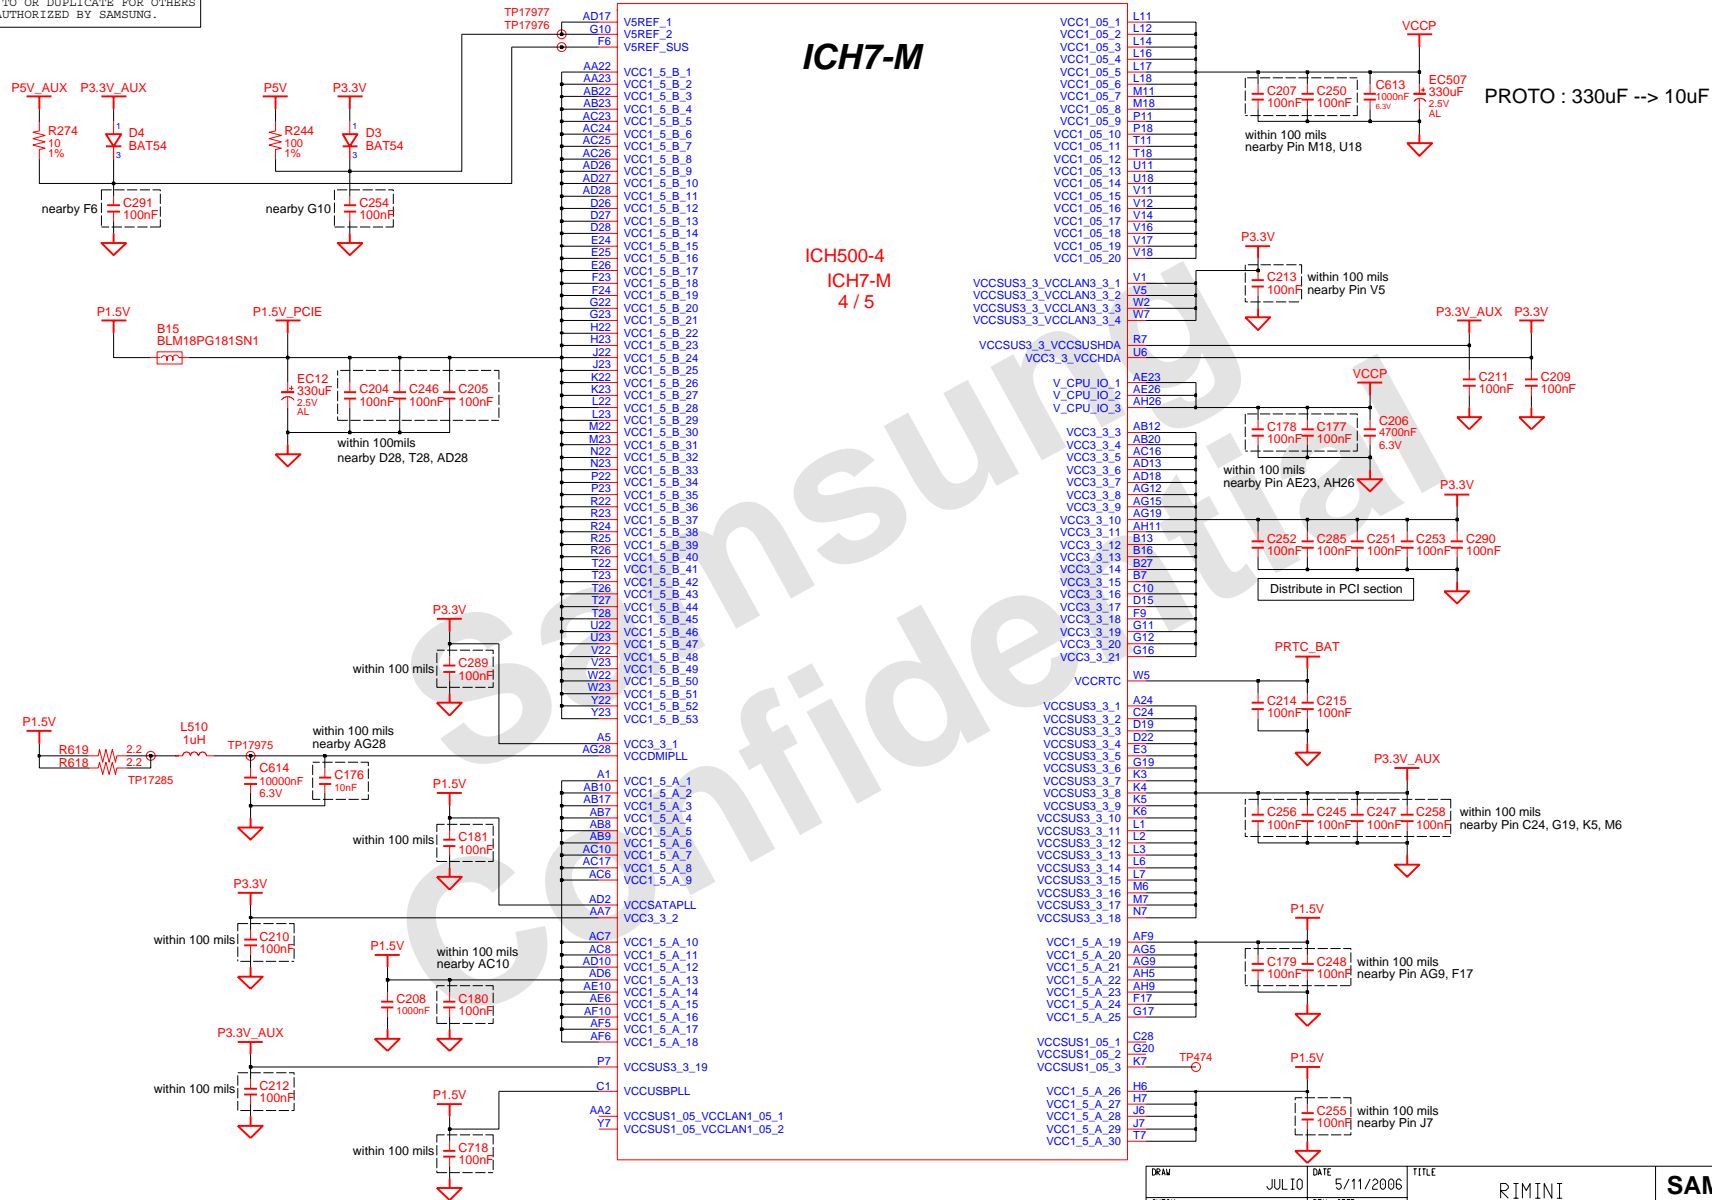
TO OR DUPLICATE FOR OTHERS
AUTHORIZED BY SAMSUNG.

ICH7-M

ICH500-4
ICH7-M
4 / 5

PROTO : 330uF --> 10uF

TP17977 AD17 V5REF_1
TP17976 G10 V5REF_2
F6 V5REF_SUS

P5V_AUX P3.3V_AUX P5V P3.3V
R274 10 1% D4 BAT54 R244 100 1% D3 BAT54
nearby F6 C291 100nF nearby G10 C254 100nF

AA22 VCC1_5_B_1
AA23 VCC1_5_B_2
AB22 VCC1_5_B_3
AB23 VCC1_5_B_4
AC23 VCC1_5_B_5
AC24 VCC1_5_B_6
AC25 VCC1_5_B_7
AC26 VCC1_5_B_8
AD26 VCC1_5_B_9
AD27 VCC1_5_B_10
AD28 VCC1_5_B_11
D26 VCC1_5_B_12
D27 VCC1_5_B_13
D28 VCC1_5_B_14
E24 VCC1_5_B_15
E25 VCC1_5_B_16
E26 VCC1_5_B_17
F23 VCC1_5_B_18
F24 VCC1_5_B_19
G22 VCC1_5_B_20
G23 VCC1_5_B_21
H22 VCC1_5_B_22
H23 VCC1_5_B_23
J22 VCC1_5_B_24
J23 VCC1_5_B_25
K22 VCC1_5_B_26
K23 VCC1_5_B_27
L22 VCC1_5_B_28
L23 VCC1_5_B_29
M22 VCC1_5_B_30
M23 VCC1_5_B_31
N22 VCC1_5_B_32
N23 VCC1_5_B_33
P22 VCC1_5_B_34
P23 VCC1_5_B_35
R22 VCC1_5_B_36
R23 VCC1_5_B_37
R24 VCC1_5_B_38
R25 VCC1_5_B_39
R26 VCC1_5_B_40
T22 VCC1_5_B_41
T23 VCC1_5_B_42
T26 VCC1_5_B_43
T27 VCC1_5_B_44
T28 VCC1_5_B_45
U22 VCC1_5_B_46
U23 VCC1_5_B_47
V22 VCC1_5_B_48
V23 VCC1_5_B_49
W22 VCC1_5_B_50
W23 VCC1_5_B_51
Y22 VCC1_5_B_52
Y23 VCC1_5_B_53

P1.5V P1.5V_PCIE B15 BLM18PG181SN1
EC12 330uF 2.5V AL C204 100nF C246 100nF C205 100nF
within 100mils nearby D28, T28, AD28

P3.3V within 100 mils C289 100nF
P1.5V R619 2.2 R618 2.2 TP17285 L510 1uH TP17975 C614 10000nF 6.3V C176 10nF
within 100 mils nearby AG28
A5 VCC3_3_1
AG28 VCCDMIPLL

A1 VCC1_5_A_1
AB10 VCC1_5_A_2
AB17 VCC1_5_A_3
AB7 VCC1_5_A_4
AB8 VCC1_5_A_5
AB9 VCC1_5_A_6
AC10 VCC1_5_A_7
AC17 VCC1_5_A_8
AC6 VCC1_5_A_9
P1.5V within 100 mils C181 100nF

AD2 VCCSATAPLL
AA7 VCC3_3_2
P3.3V within 100 mils C210 100nF

AC7 VCC1_5_A_10
AC8 VCC1_5_A_11
AD10 VCC1_5_A_12
AD6 VCC1_5_A_13
AE10 VCC1_5_A_14
AE6 VCC1_5_A_15
AF10 VCC1_5_A_16
AF5 VCC1_5_A_17
AF6 VCC1_5_A_18
P1.5V within 100 mils nearby AC10 C208 1000nF C180 100nF

P3.3V_AUX within 100 mils C212 100nF
P7 VCCSUS3_3_19
C1 VCCUSBPLL
AA2 VCCSUS1_05_VCCLAN1_05_1
Y7 VCCSUS1_05_VCCLAN1_05_2
P1.5V within 100 mils C718 100nF

VCC1_05_1 L11
VCC1_05_2 L12
VCC1_05_3 L14
VCC1_05_4 L16
VCC1_05_5 L17
VCC1_05_6 L18
VCC1_05_7 M11
VCC1_05_8 M18
VCC1_05_9 P11
VCC1_05_10 P18
VCC1_05_11 T11
VCC1_05_12 T18
VCC1_05_13 U11
VCC1_05_14 U18
VCC1_05_15 V11
VCC1_05_16 V12
VCC1_05_17 V14
VCC1_05_18 V16
VCC1_05_19 V17
VCC1_05_20 V18
VCCP C207 100nF C250 100nF C613 1000nF 6.3V EC507 330uF 2.5V AL
within 100 mils nearby Pin M18, U18

VCCSUS3_3_VCCLAN3_3_1 V1
VCCSUS3_3_VCCLAN3_3_2 V5
VCCSUS3_3_VCCLAN3_3_3 W2
VCCSUS3_3_VCCLAN3_3_4 W7
P3.3V C213 100nF within 100 mils nearby Pin V5

VCCSUS3_3_VCCSUSHDA R7
VCC3_3_VCCHDA U6
P3.3V_AUX P3.3V C211 100nF C209 100nF

V_CPU_IO_1 AE23
V_CPU_IO_2 AE26
V_CPU_IO_3 AH26
VCCP C178 100nF C177 100nF C206 4700nF 6.3V
within 100 mils nearby Pin AE23, AH26

VCC3_3_3 AB12
VCC3_3_4 AB20
VCC3_3_5 AC16
VCC3_3_6 AD13
VCC3_3_7 AD18
VCC3_3_8 AG12
VCC3_3_9 AG15
VCC3_3_10 AG19
VCC3_3_11 AH11
VCC3_3_12 B13
VCC3_3_13 B16
VCC3_3_14 B27
VCC3_3_15 B7
VCC3_3_16 C10
VCC3_3_17 D15
VCC3_3_18 F9
VCC3_3_19 G11
VCC3_3_20 G12
VCC3_3_21 G16
P3.3V C252 100nF C285 100nF C251 100nF C253 100nF C290 100nF
Distribute in PCI section

VCCRTC W5
PRTC_BAT C214 100nF C215 100nF

VCCSUS3_3_1 A24
VCCSUS3_3_2 C24
VCCSUS3_3_3 D19
VCCSUS3_3_4 D22
VCCSUS3_3_5 E3
VCCSUS3_3_6 G19
VCCSUS3_3_7 K3
VCCSUS3_3_8 K4
VCCSUS3_3_9 K5
VCCSUS3_3_10 K6
VCCSUS3_3_11 L1
VCCSUS3_3_12 L2
VCCSUS3_3_13 L3
VCCSUS3_3_14 L6
VCCSUS3_3_15 L7
VCCSUS3_3_16 M6
VCCSUS3_3_17 M7
VCCSUS3_3_18 N7
P3.3V_AUX C256 100nF C245 100nF C247 100nF C258 100nF
within 100 mils nearby Pin C24, G19, K5, M6

VCC1_5_A_19 AF9
VCC1_5_A_20 AG5
VCC1_5_A_21 AG9
VCC1_5_A_22 AH5
VCC1_5_A_23 AH9
VCC1_5_A_24 F17
VCC1_5_A_25 G17
P1.5V C179 100nF C248 100nF within 100 mils nearby Pin AG9, F17

VCCSUS1_05_1 C28
VCCSUS1_05_2 G20
VCCSUS1_05_3 K7
TP474

VCC1_5_A_26 H6
VCC1_5_A_27 H7
VCC1_5_A_28 J6
VCC1_5_A_29 J7
VCC1_5_A_30 T7
P1.5V C255 100nF within 100 mils nearby Pin J7

Samsung Confidential

DRAW JULIO DATE 5/11/2006 TITLE RIMINI SAM